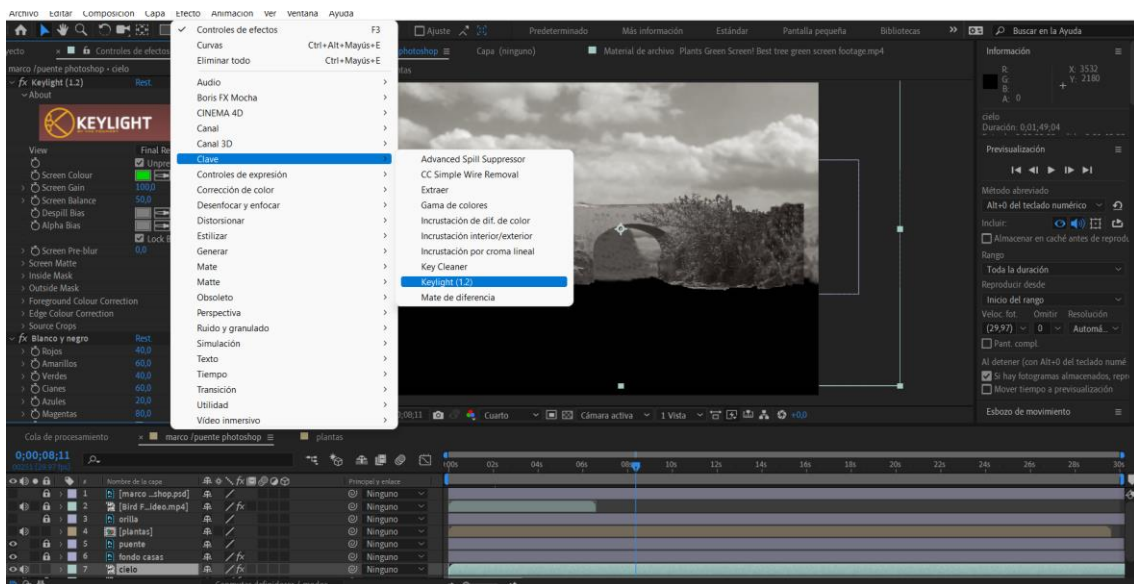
Archivo Editar Composición Capa Efecto Animación Ver Ventana Ayuda

Ajuste Predeterminado Más información Estándar Pantalla pequeña Bibliotecas Buscar en la Ayuda

Controles de efectos F3
Curvas Ctrl+Alt+Mayús+E
Eliminar todo Ctrl+Mayús+E
Audio
Boris FX Mocha
CINEMA 4D
Canal
Canal 3D
Clave
Controles de expresión
Corrección de color
Desenfocar y enfocar
Distorsionar
Estilizar
Generar
Mate
Matte
Obsoleto
Perspectiva
Ruido y granulado
Simulación
Texto
Tiempo
Transición
Utilidad
Vídeo inmersivo

Advanced Spill Suppressor
CC Simple Wire Removal
Extraer
Gama de colores
Incrustación de dif. de color
Incrustación interior/exterior
Incrustación por croma lineal
Key Cleaner
Keylight (1.2)
Mate de diferencia

Controles de efectos
marco /puente photoshop • cielo
fx Keylight (1.2) Rest
About
KEYLIGHT
View Final Re
Unpre
Screen Colour
Screen Gain 100,0
Screen Balance 50,0
Despill Bias
Alpha Bias
Lock B
Screen Pre-blur 0,0
Screen Matte
Inside Mask
Outside Mask
Foreground Colour Correction
Edge Colour Correction
Source Crops
fx Blanco y negro Rest
Rojos 40,0
Amarillos 60,0
Verdes 40,0
Cianes 60,0
Azules 20,0
Magentas 80,0

photoshop ≡ Capa (ninguno) Material de archivo Plants Green Screen! Best tree green screen footage.mp4
ntas

0;08;11 Cuarto Cámara activa 1 Vista +0,0

Información
R: G: B: A: 0
X: 3532 Y: 2180
cielo
Duración: 0;01;49;04

Previsualización
Método abreviado
Alt+0 del teclado numérico
Incluir:
Almacenar en caché antes de reprodu
Rango
Toda la duración
Reproducir desde
Inicio del rango
Veloc. fot. Omitir Resolución
(29,97) 0 Automá...
Pant. compl.
Al detener (con Alt+0 del teclado numé
Si hay fotogramas almacenados, repr
Mover tiempo a previsualización
Esbozo de movimiento

Cola de procesamiento marco /puente photoshop ≡ plantas
0;00;08;11
00251 (29.97 fps)
Nombre de la capa Principal y enlace
1 [marco ...shop.psd] Ninguno
2 [Bird F...ideo.mp4] Ninguno
3 orilla Ninguno
4 [plantas] Ninguno
5 puente Ninguno
6 fondo casas Ninguno
7 cielo Ninguno
00s 02s 04s 06s 08s 10s 12s 14s 16s 18s 20s 22s 24s 26s 28s 30s